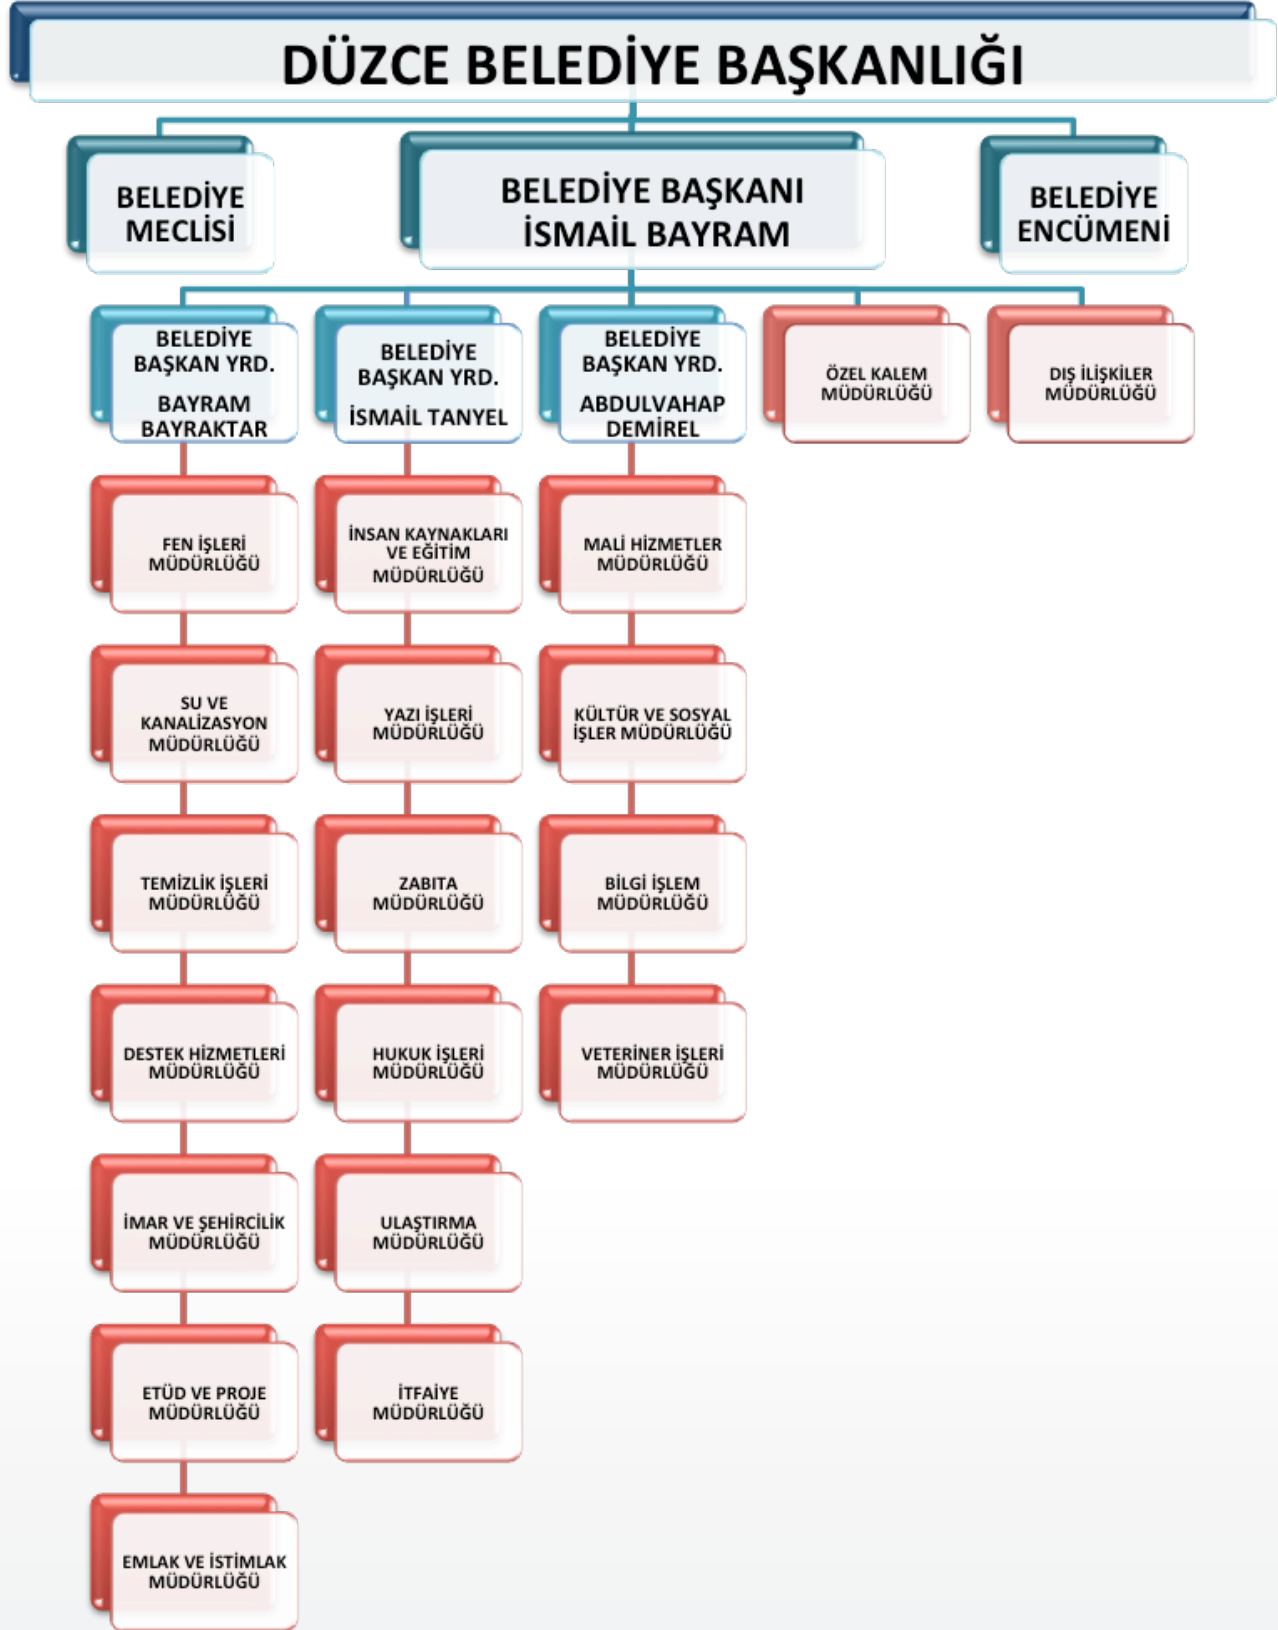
DÜZCE BELEDİYE BAŞKANLIĞI

BELEDİYE MECLİSİ

BELEDİYE BAŞKANI İSMAİL BAYRAM

BELEDİYE ENCÜMENİ

BELEDİYE BAŞKAN YRD. BAYRAM BAYRAKTAR

BELEDİYE BAŞKAN YRD. İSMAİL TANYEL

BELEDİYE BAŞKAN YRD. ABDULVAHAP DEMİREL

ÖZEL KALEM MÜDÜRLÜĞÜ

DIŞ İLİŞKİLER MÜDÜRLÜĞÜ

FEN İŞLERİ MÜDÜRLÜĞÜ

SU VE KANALİZASYON MÜDÜRLÜĞÜ

TEMİZLİK İŞLERİ MÜDÜRLÜĞÜ

DESTEK HİZMETLERİ MÜDÜRLÜĞÜ

İMAR VE ŞEHİRCİLİK MÜDÜRLÜĞÜ

ETÜD VE PROJE MÜDÜRLÜĞÜ

EMLAK VE İSTİMLAK MÜDÜRLÜĞÜ

İNSAN KAYNAKLARI VE EĞİTİM MÜDÜRLÜĞÜ

YAZI İŞLERİ MÜDÜRLÜĞÜ

ZABITA MÜDÜRLÜĞÜ

HUKUK İŞLERİ MÜDÜRLÜĞÜ

ULAŞTIRMA MÜDÜRLÜĞÜ

İTFAİYE MÜDÜRLÜĞÜ

MALİ HİZMETLER MÜDÜRLÜĞÜ

KÜLTÜR VE SOSYAL İŞLER MÜDÜRLÜĞÜ

BİLGİ İŞLEM MÜDÜRLÜĞÜ

VETERİNER İŞLERİ MÜDÜRLÜĞÜ